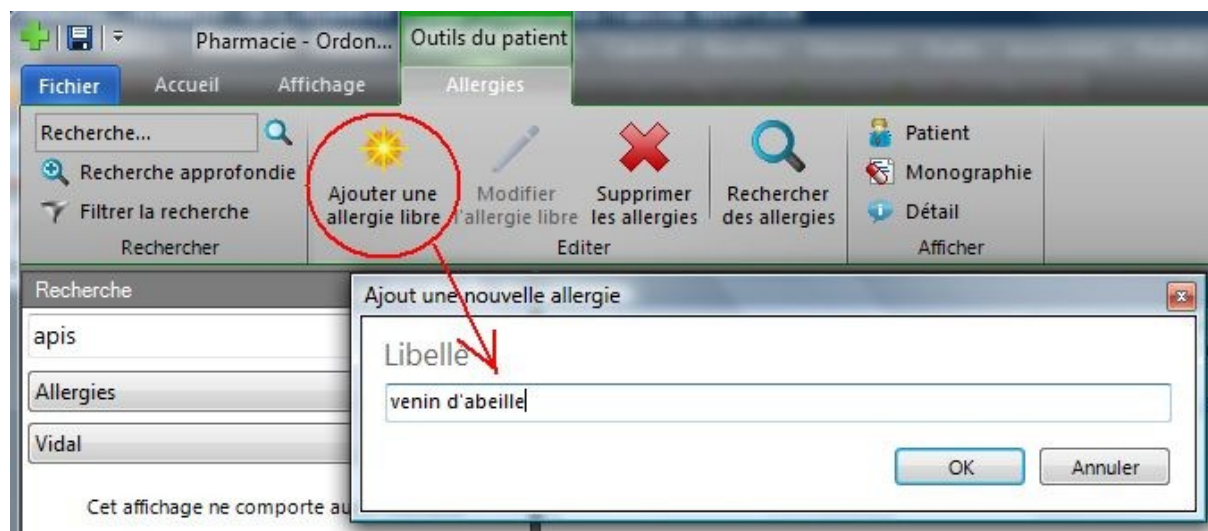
Pharmacie - Ordon... Outils du patient

Fichier Accueil Affichage Allergies

Recherche...

Recherche approfondie

Filtrer la recherche

Rechercher

Ajouter une allergie libre

Modifier l'allergie libre

Supprimer les allergies

Rechercher des allergies

Editer

Patient

Monographie

Détail

Afficher

Recherche

apis

Allergies

Vidal

Cet affichage ne comporte au

Ajout une nouvelle allergie

Libelle

venin d'abeille

OK

Annuler